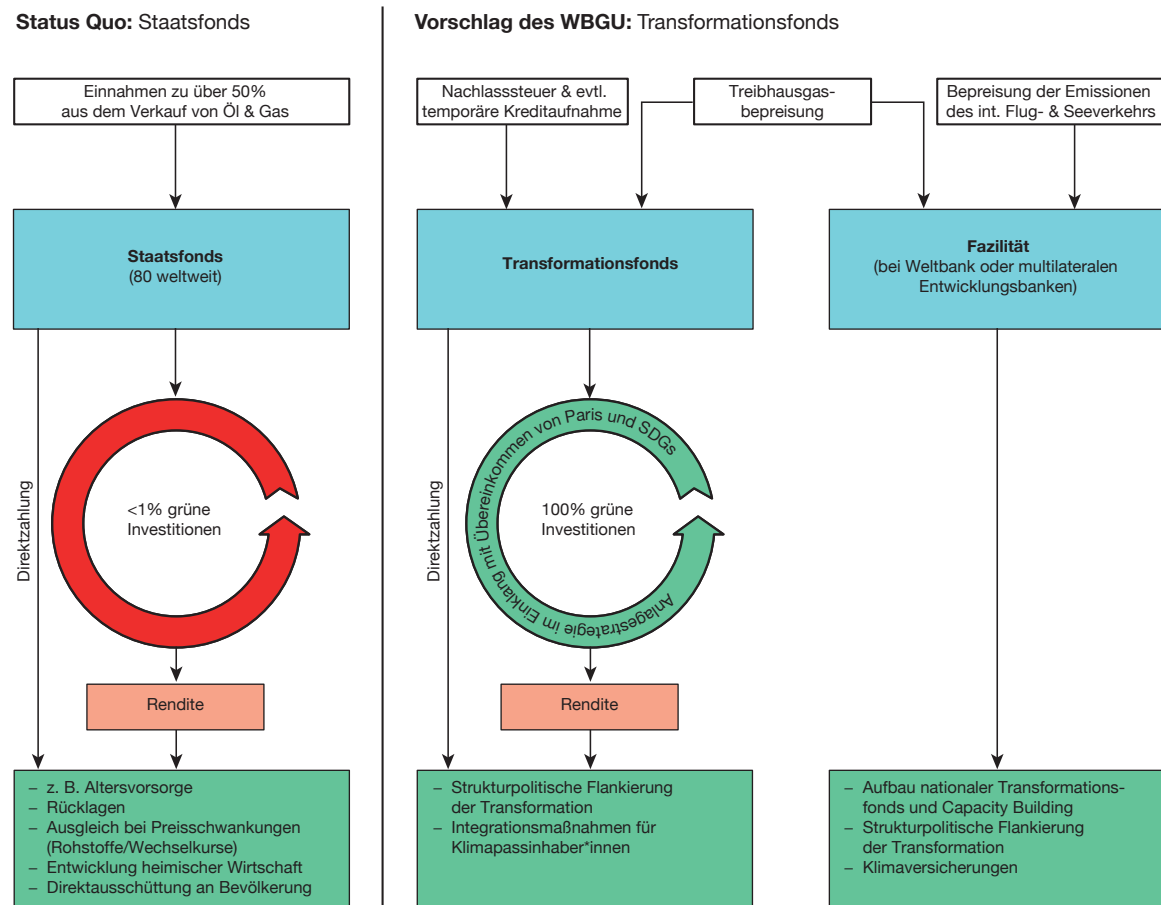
**Status Quo:** Staatsfonds

Einnahmen zu über 50% aus dem Verkauf von Öl & Gas

**Staatsfonds**
(80 weltweit)

Direktzahlung

<1% grüne Investitionen

Rendite

– z. B. Altersvorsorge
– Rücklagen
– Ausgleich bei Preisschwankungen (Rohstoffe/Wechselkurse)
– Entwicklung heimischer Wirtschaft
– Direktausschüttung an Bevölkerung

**Vorschlag des WBGU:** Transformationsfonds

Nachlasssteuer & evtl. temporäre Kreditaufnahme

Treibhausgasbepreisung

Bepreisung der Emissionen des int. Flug- & Seeverkehrs

**Transformationsfonds**

**Fazilität**
(bei Weltbank oder multilateralen Entwicklungsbanken)

Direktzahlung

Anlagestrategie im Einklang mit Übereinkommen von Paris und SDGs

100% grüne Investitionen

Rendite

– Strukturpolitische Flankierung der Transformation
– Integrationsmaßnahmen für Klimapassinhaber*innen

– Aufbau nationaler Transformationsfonds und Capacity Building
– Strukturpolitische Flankierung der Transformation
– Klimaversicherungen